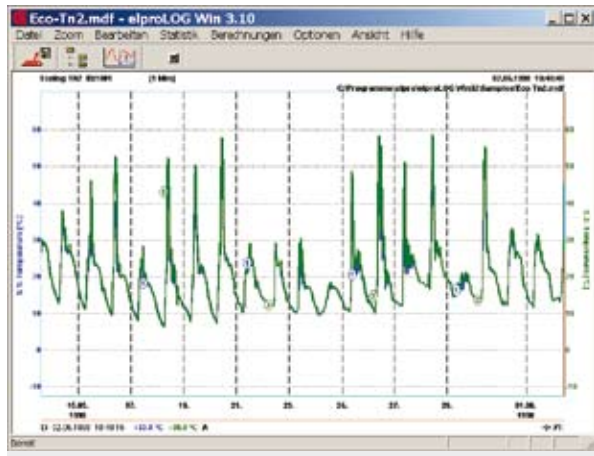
Eco-Tn2.mdf - elproLOG Win 3.10

Datei Zoom Bearbeiten Statistik Berechnungen Optionen Ansicht Hilfe

Ecolog Tn2 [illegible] [5 Min] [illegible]

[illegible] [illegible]

C:\Programme\elpro\elproLOG Win3\Samples\Eco-Tn2.mdf

S1: Temperatur [°C]

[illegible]

15.05. 1998 | 17. | 19. | 21. | 23. | 25. | 27. | 29. | 31. | 01.06. 1998

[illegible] 12.05.1998 10:10:15 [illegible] °C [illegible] °C A

Bereit